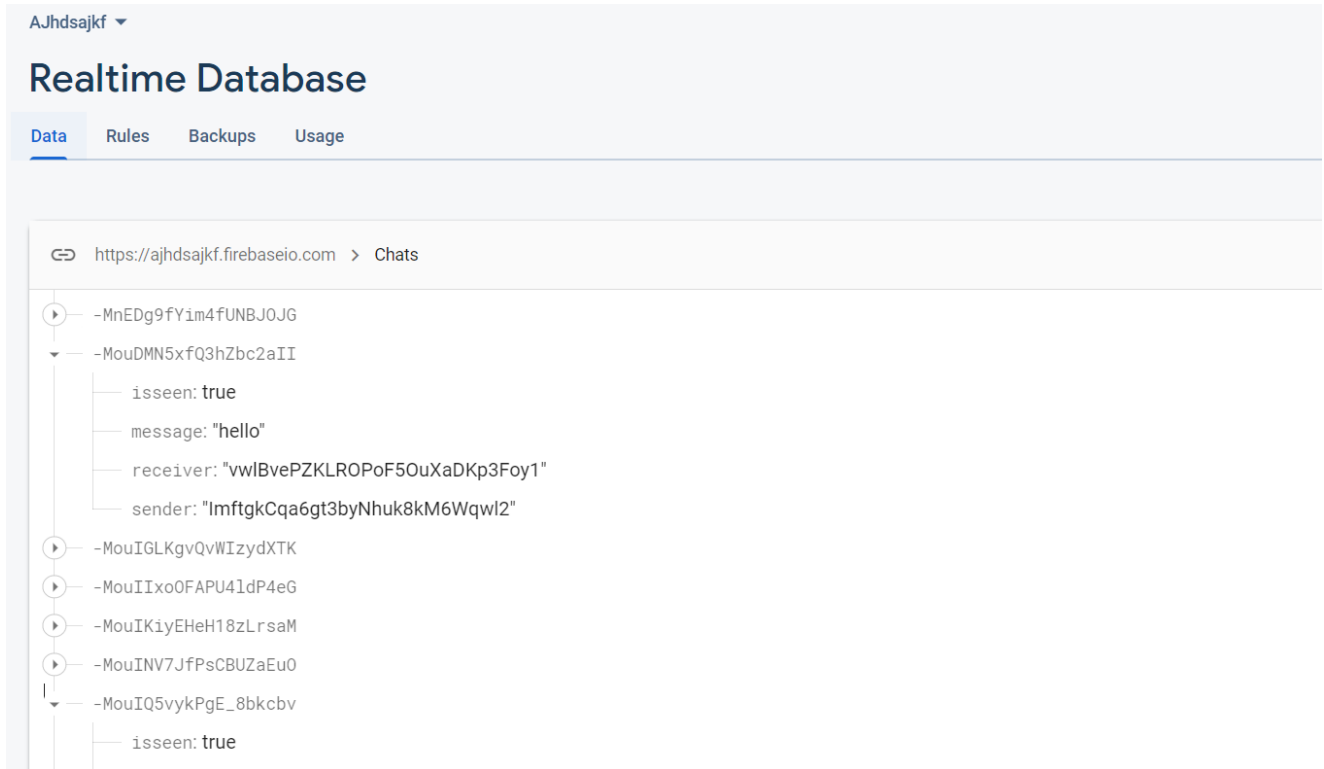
AJhdsajkf ▾

Realtime Database

Data Rules Backups Usage

https://ajhdsajkf.firebaseio.com > Chats

-MnEDg9fYim4fUNBJOJG
-MouDMN5xfQ3hZbc2aII
isseen: true
message: "hello"
receiver: "vwlBvePZKLROPoF5OuXaDKp3Foy1"
sender: "ImftgkCqa6gt3byNhuk8kM6Wqwl2"
-MouIGLKgvQvWIzydXTK
-MouIIxoOFAPU4ldP4eG
-MouIKiyEHeH18zLrsaM
-MouINV7JfPsCBUZaEuO
-MouIQ5vykPgE_8bkcbv
isseen: true